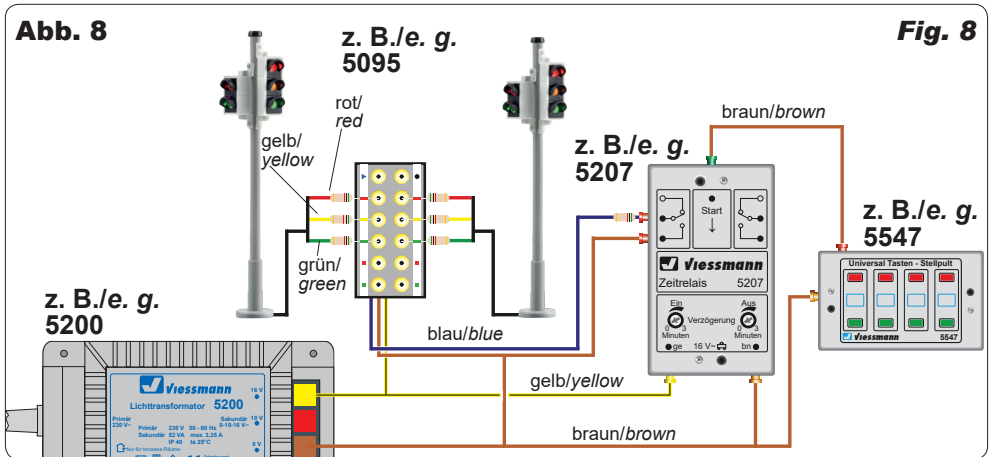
Abb. 8

Fig. 8

z. B./e. g.
5095

rot/
red

gelb/
yellow

grün/
green

braun/brown

z. B./e. g.
5207

Start

Viessmann
Zeitrelais 5207

Ein
Aus
Verzögerung
0 3
Minuten
0 3
Minuten
ge 16 V~ bn

z. B./e. g.
5547

Universal Tasten - Stellpult
Viessmann 5547

z. B./e. g.
5200

blau/blue

Viessmann
Lichttransformator 5200
Primär 230 V~
Primär 230 V 50 - 60 Hz
Sekundär 52 VA max. 3,25 A
IP 40 ta 25°C
Sekundär 0-10-16 V~
16 V
10 V
0 V
Nur für trockene Räume

gelb/yellow

braun/brown